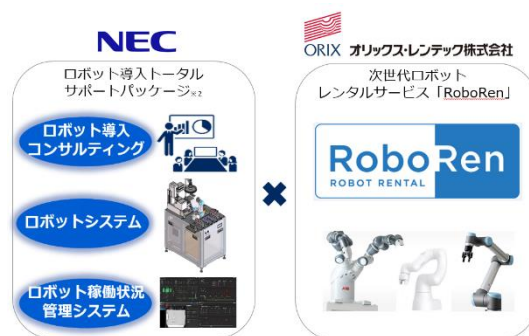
NEC

ロボット導入トータルサポートパッケージ※2

ロボット導入コンサルティング

ロボットシステム

ロボット稼働状況管理システム

×

ORIX オリックス・レンテック株式会社

次世代ロボットレンタルサービス「RoboRen」

RoboRen
ROBOT RENTAL